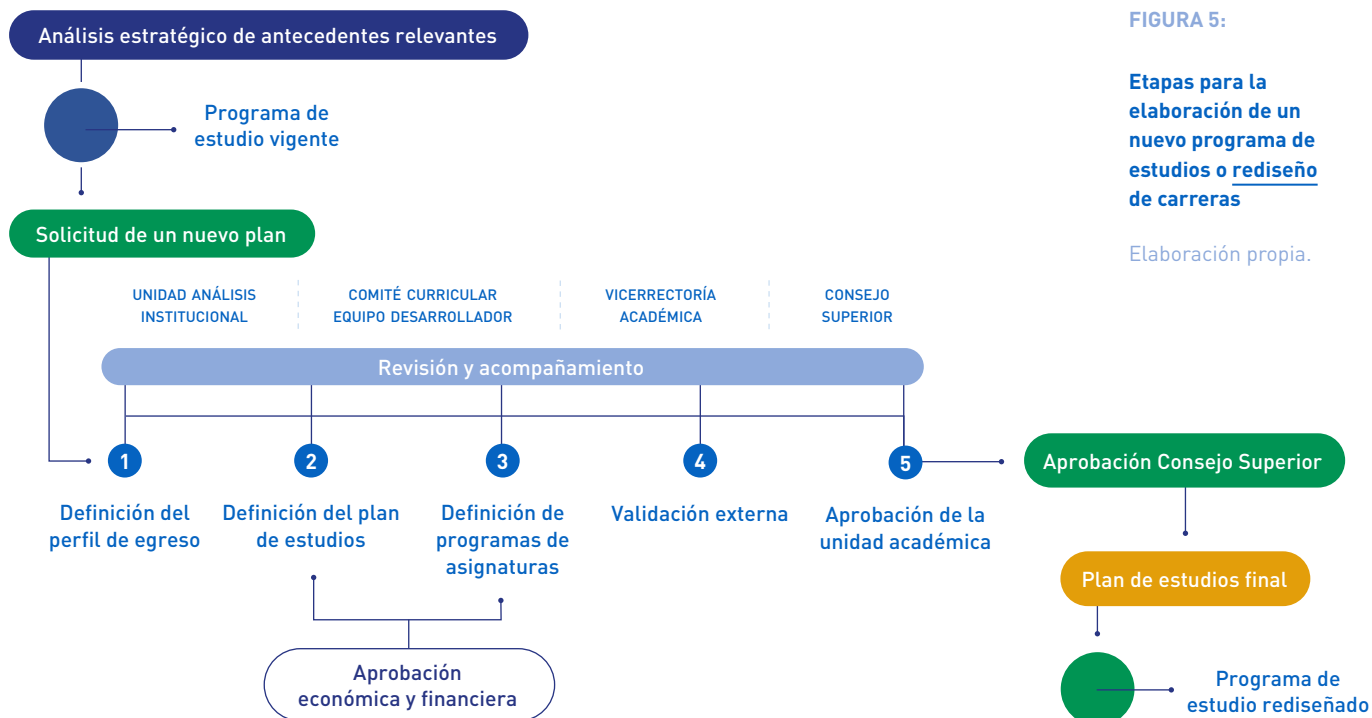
Análisis estratégico de antecedentes relevantes

Programa de estudio vigente

Solicitud de un nuevo plan

FIGURA 5:

Etapas para la elaboración de un nuevo programa de estudios o rediseño de carreras

Elaboración propia.

UNIDAD ANÁLISIS INSTITUCIONAL

COMITÉ CURRICULAR EQUIPO DESARROLLADOR

VICERRECTORÍA ACADÉMICA

CONSEJO SUPERIOR

Revisión y acompañamiento

1 Definición del perfil de egreso

2 Definición del plan de estudios

3 Definición de programas de asignaturas

4 Validación externa

5 Aprobación de la unidad académica

Aprobación Consejo Superior

Plan de estudios final

Programa de estudio rediseñado

Aprobación económica y financiera